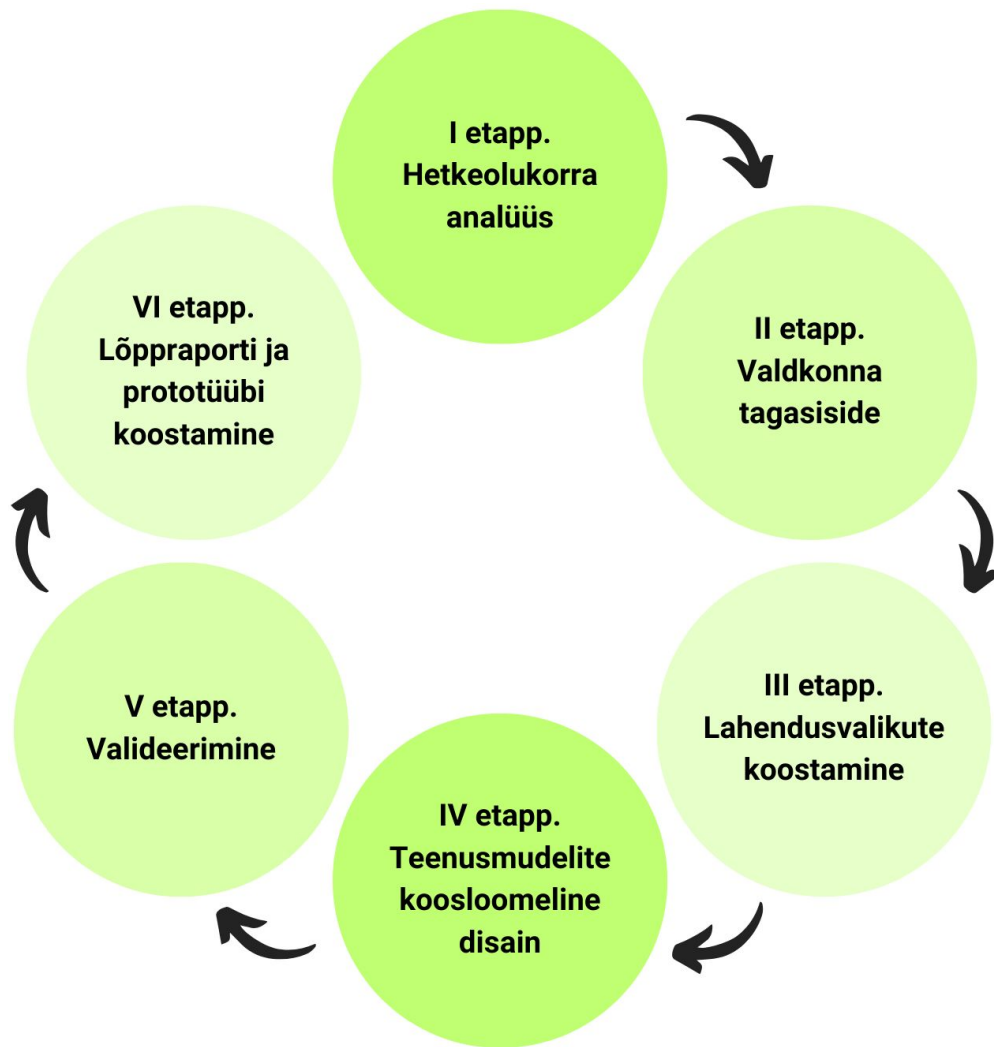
I etapp.
Hetkeolukorra analüüs

II etapp.
Valdkonna tagasiside

III etapp.
Lahendusvalikute koostamine

IV etapp.
Teenusmudelite koosloomeline disain

V etapp.
Valideerimine

VI etapp.
Lõppraporti ja prototüübi koostamine